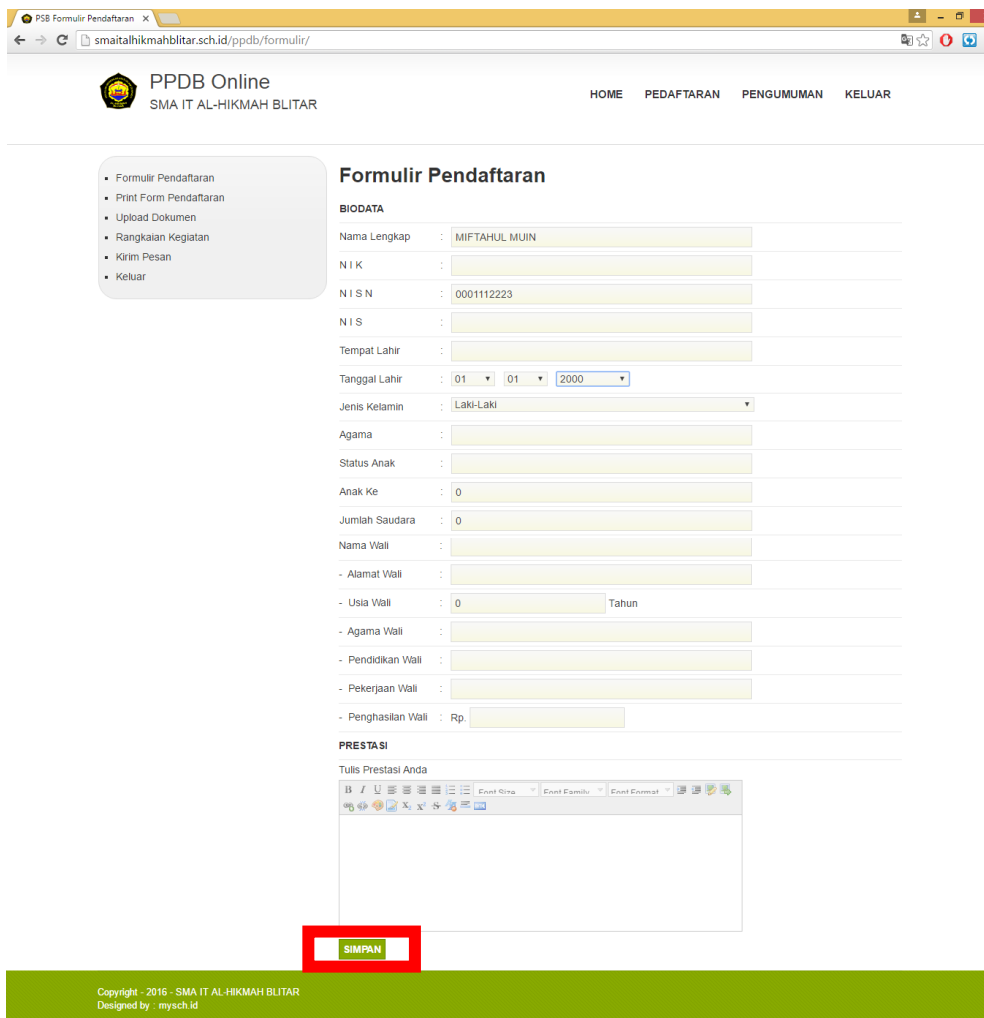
PSB Formulir Pendaftaran ×

smaitalhikmahblitar.sch.id/ppdb/formulir/

PPDB Online
SMA IT AL-HIKMAH BLITAR

HOME PEDAFTARAN PENGUMUMAN KELUAR

- Formulir Pendaftaran
- Print Form Pendaftaran
- Upload Dokumen
- Rangkaian Kegiatan
- Kirim Pesan
- Keluar

Formulir Pendaftaran

BIODATA

| | | |
|---|---|---|
| Nama Lengkap | : | MIFTAHUL MUIN |
| N I K | : | |
| N I S N | : | 0001112223 |
| N I S | : | |
| Tempat Lahir | : | |
| Tanggal Lahir | : | 01 01 2000 |
| Jenis Kelamin | : | Laki-Laki |
| Agama | : | |
| Status Anak | : | |
| Anak Ke | : | 0 |
| Jumlah Saudara | : | 0 |
| Nama Wali | : | |
| - Alamat Wali | : | |
| - Usia Wali | : | 0 Tahun |
| - Agama Wali | : | |
| - Pendidikan Wali | : | |
| - Pekerjaan Wali | : | |
| - Penghasilan Wali | : | Rp. |

PRESTASI

Tulis Prestasi Anda

B I U Font Size Font Family Font Format

SIMPAN

Copyright - 2016 - SMA IT AL-HIKMAH BLITAR
Designed by : mysch.id